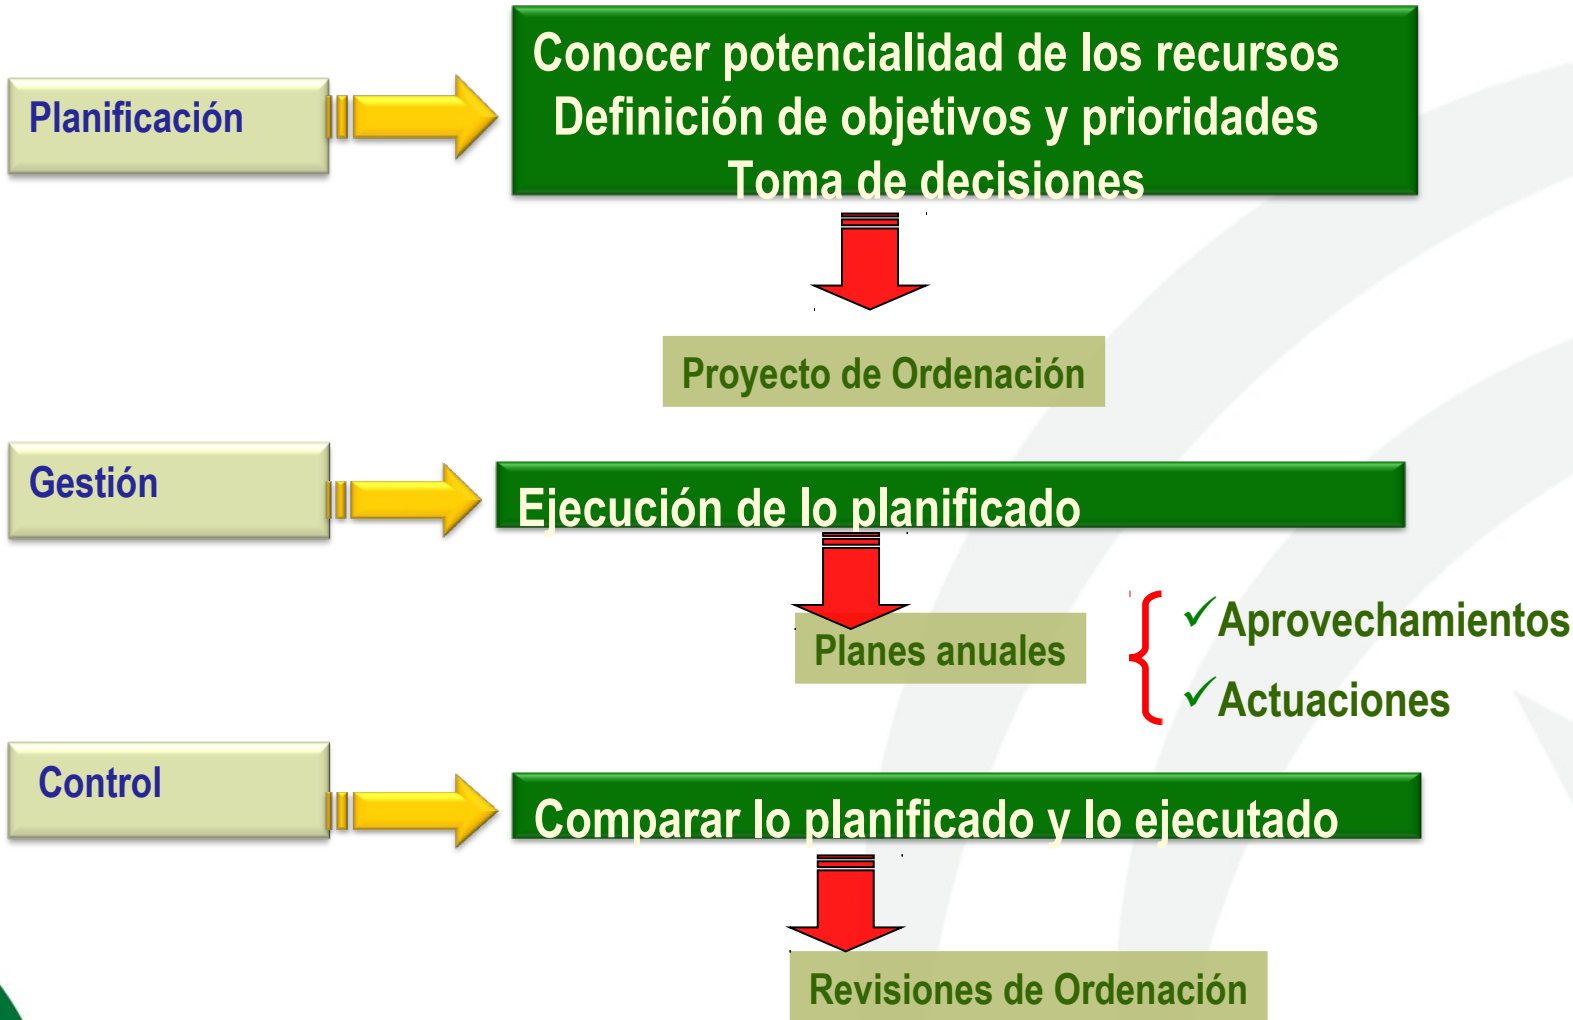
Planificación

Conocer potencialidad de los recursos
Definición de objetivos y prioridades
Toma de decisiones

Proyecto de Ordenación

Gestión

Ejecución de lo planificado

Planes anuales

✓Aprovechamientos
✓Actuaciones

Control

Comparar lo planificado y lo ejecutado

Revisiones de Ordenación